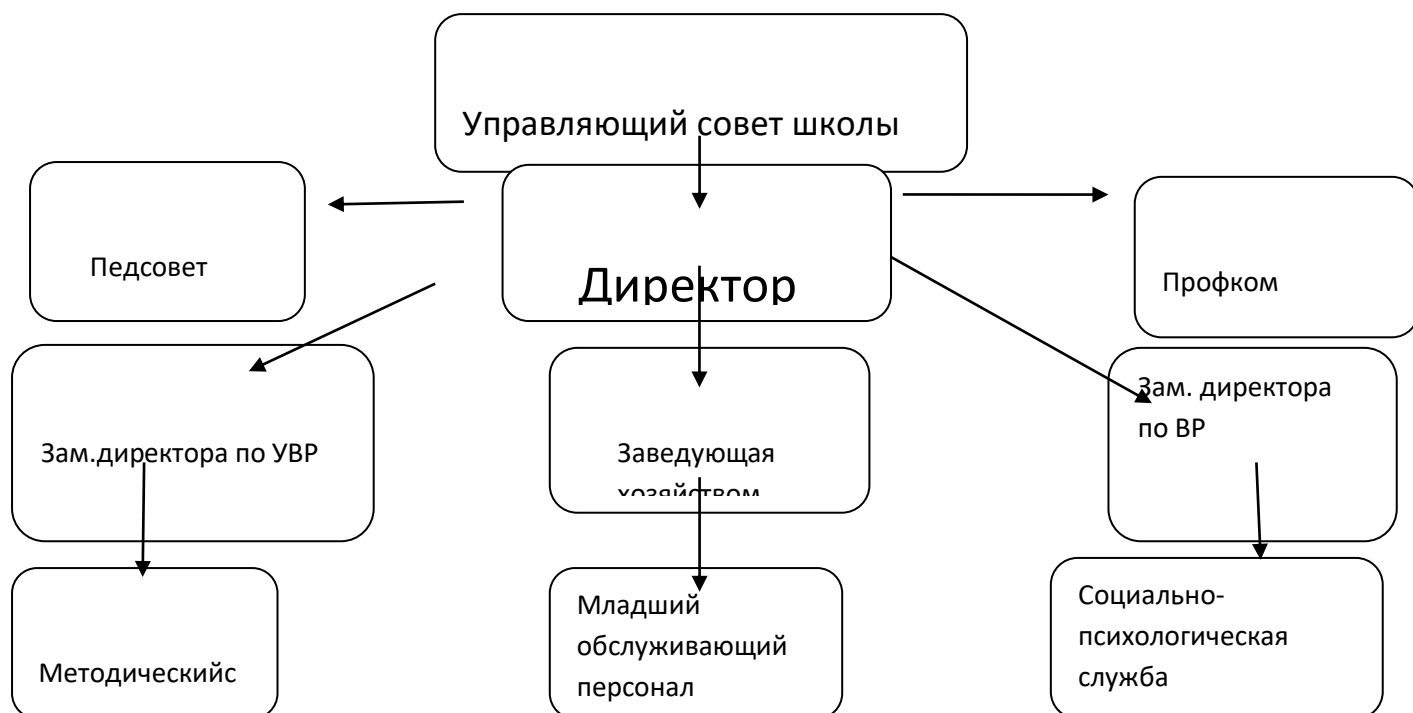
Управляющий совет школы

Педсовет

Директор

Профком

Зам.директора по УВР

Заведующая хозяйством

Зам. директора по ВР

Методическийс

Младший обслуживающий персонал

Социально-психологическая служба